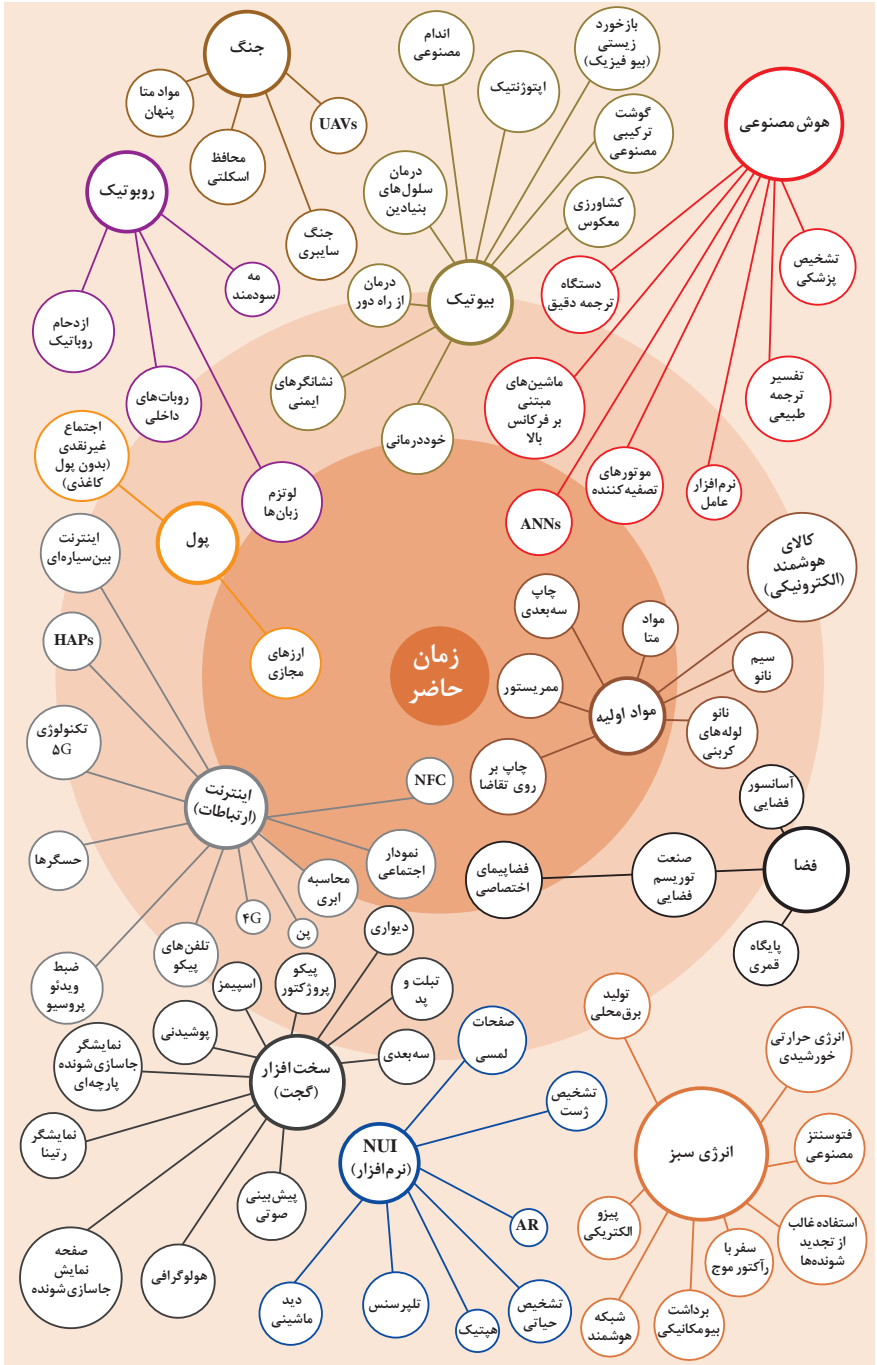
زمان حاضر

جنگ
مواد متا پنهان
محافظ اسکلتی
جنگ سایبری
UAVs

روبوتیک
مه سودمند
ازدحام روباتیک
روبات‌های داخلی
لوتزم زبان‌ها

بیوتیک
اندام مصنوعی
اپتوژنتیک
بازخورد زیستی (بیو فیزیک)
گوشت ترکیبی مصنوعی
کشاورزی معکوس
درمان سلول‌های بنیادین
درمان از راه دور
نشانگرهای ایمنی
خوددرمانی

هوش مصنوعی
دستگاه ترجمه دقیق
تشخیص پزشکی
ماشین‌های مبتنی بر فرکانس بالا
تفسیر ترجمه طبیعی
موتورهای تصفیه‌کننده
نرم‌افزار عامل
ANNs

پول
اجتماع غیرنقدی (بدون پول کاغذی)
ارزهای مجازی

کالای هوشمند (الکترونیکی)
مواد اولیه
چاپ سه‌بعدی
مواد متا
سیم نانو
ممریستور
نانو لوله‌های کربنی
چاپ بر روی تقاضا

اینترنت (ارتباطات)
اینترنت بین‌سیاره‌ای
HAPs
تکنولوژی 5G
NFC
حسگرها
نمودار اجتماعی
محاسبه ابری
4G
پن
تلفن‌های پیکو
ضبط ویدئو پروسیو

فضا
آسانسور فضایی
صنعت توریسم فضایی
فضاپیمای اختصاصی
پایگاه قمری

سخت‌افزار (گجت)
دیواری
پیکو پروژکتور
اسپیمز
تبلت و پد
سه‌بعدی
پوشیدنی
نمایشگر جاسازی‌شونده پارچه‌ای
نمایشگر رتینا
پیش‌بینی صوتی
صفحه نمایش جاسازی‌شونده
هولوگرافی

NUI (نرم‌افزار)
صفحات لمسی
تشخیص ژست
AR
تشخیص حیاتی
هپتیک
تلپرسنس
دید ماشینی

انرژی سبز
تولید برق‌محلی
انرژی حرارتی خورشیدی
فتوسنتز مصنوعی
استفاده غالب از تجدید شونده‌ها
پیزو الکتریکی
سفر با راکتور موج
برداشت بیومکانیکی
شبکه هوشمند